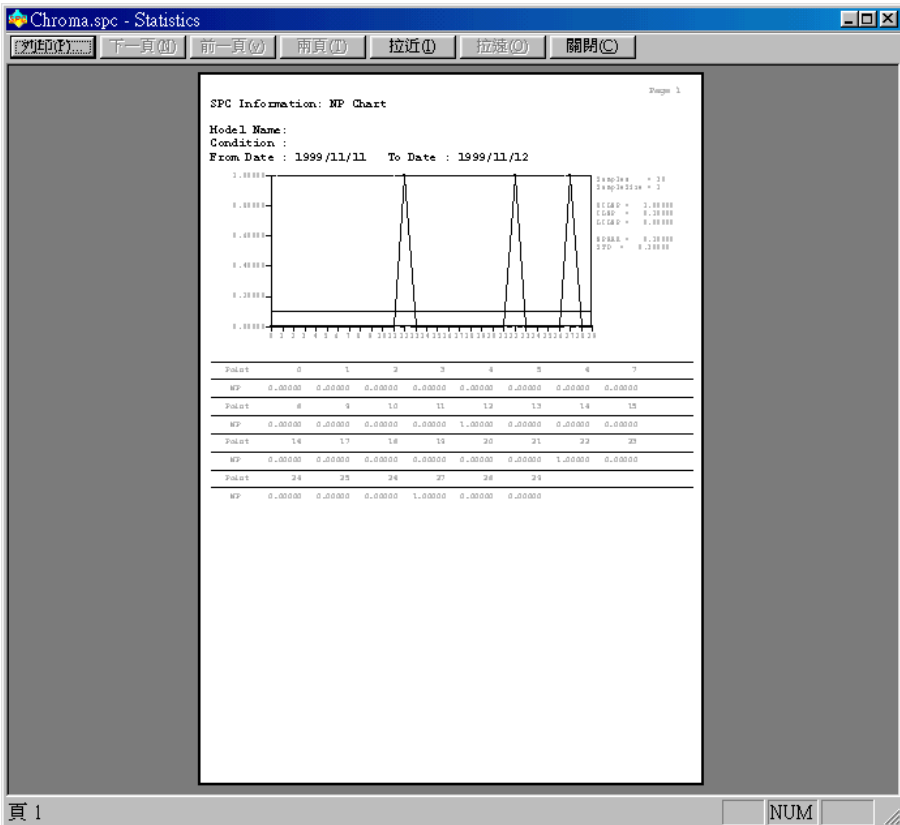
Chroma.spc - Statistics

列印(P)... 下一頁(N) 前一頁(V) 兩頁(T) 拉近(I) 拉遠(O) 關閉(C)

Page 1

SPC Information: NP Chart

Model Name:
Condition :
From Date : 1999/11/11 To Date : 1999/11/12

1.00000
0.80000
0.60000
0.40000
0.20000
0.00000

0 1 2 3 4 5 6 7 8 9 10 11 12 13 14 15 16 17 18 19 20 21 22 23 24 25 26 27 28 29

Samples = 30
SampleSize = 1

UCLNP = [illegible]
CLNP = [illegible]
LCLNP = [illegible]

NPBAR = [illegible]
STD = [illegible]

| Point | 0 | 1 | 2 | 3 | 4 | 5 | 6 | 7 |
|---|---|---|---|---|---|---|---|---|
| NP | 0.00000 | 0.00000 | 0.00000 | 0.00000 | 0.00000 | 0.00000 | 0.00000 | 0.00000 |
| Point | 8 | 9 | 10 | 11 | 12 | 13 | 14 | 15 |
| NP | 0.00000 | 0.00000 | 0.00000 | 0.00000 | 1.00000 | 0.00000 | 0.00000 | 0.00000 |
| Point | 16 | 17 | 18 | 19 | 20 | 21 | 22 | 23 |
| NP | 0.00000 | 0.00000 | 0.00000 | 0.00000 | 0.00000 | 0.00000 | 1.00000 | 0.00000 |
| Point | 24 | 25 | 26 | 27 | 28 | 29 | | |
| NP | 0.00000 | 0.00000 | 0.00000 | 1.00000 | 0.00000 | 0.00000 | | |

頁 1 NUM